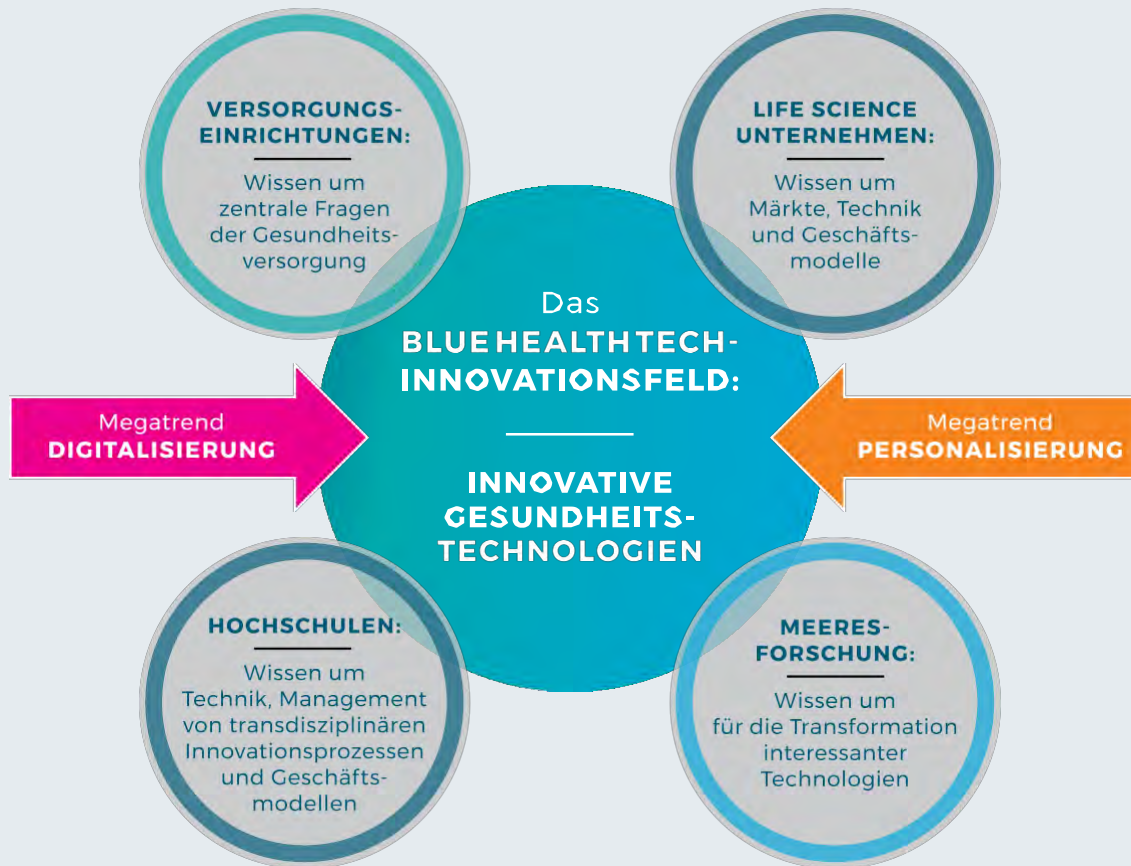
VERSORGUNGS-EINRICHTUNGEN:

Wissen um zentrale Fragen der Gesundheitsversorgung

LIFE SCIENCE UNTERNEHMEN:

Wissen um Märkte, Technik und Geschäftsmodelle

Das

BLUE HEALTH TECH-INNOVATIONSFELD:

INNOVATIVE GESUNDHEITS-TECHNOLOGIEN

Megatrend
DIGITALISIERUNG

Megatrend
PERSONALISIERUNG

HOCHSCHULEN:

Wissen um Technik, Management von transdisziplinären Innovationsprozessen und Geschäftsmodellen

MEERES-FORSCHUNG:

Wissen um für die Transformation interessanter Technologien